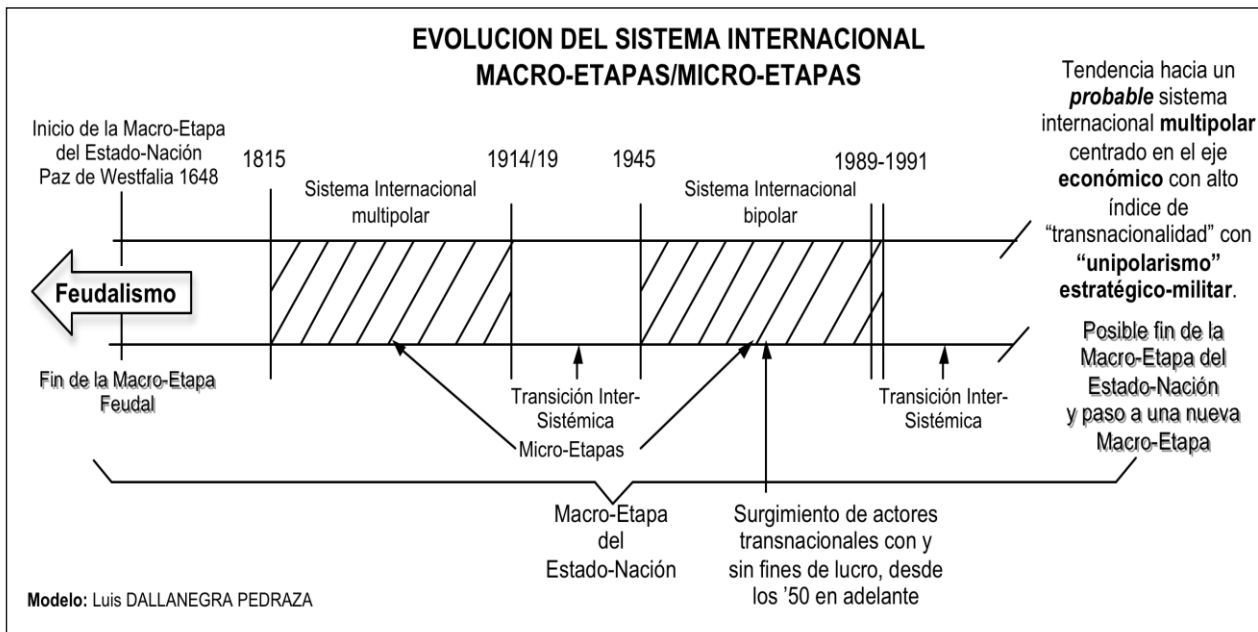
EVOLUCION DEL SISTEMA INTERNACIONAL
MACRO-ETAPAS/MICRO-ETAPAS

Tendencia hacia un ***probable*** sistema internacional **multipolar** centrado en el eje **económico** con alto índice de "transnacionalidad" con **"unipolarismo" estratégico-militar**.

Inicio de la Macro-Etapa del Estado-Nación
Paz de Westfalia 1648

1815

1914/19

1945

1989-1991

Sistema Internacional multipolar

Sistema Internacional bipolar

Feudalismo

Fin de la Macro-Etapa Feudal

Transición Inter-Sistémica

Micro-Etapas

Transición Inter-Sistémica

Posible fin de la Macro-Etapa del Estado-Nación y paso a una nueva Macro-Etapa

Macro-Etapa del Estado-Nación

Surgimiento de actores transnacionales con y sin fines de lucro, desde los '50 en adelante

**Modelo:** Luis DALLANEGRA PEDRAZA